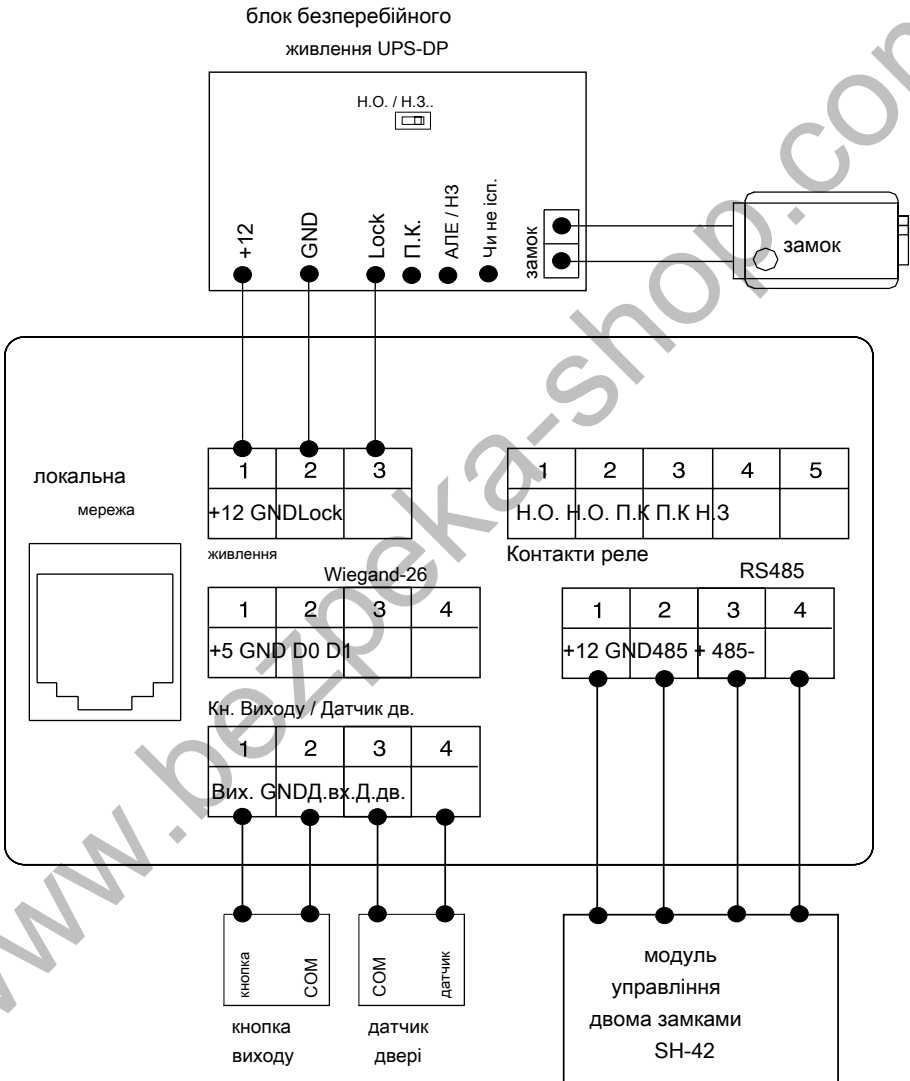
блок безперебійного
живлення UPS-DP

Н.О. / Н.З..

+12
GND
Lock
П.К.
АЛЕ / НЗ
Чи неісп.
замок

замок

локальна
мережа

| 1 | 2 | 3 |
|---|---|---|
| +12 | GND | Lock |

живлення

| 1 | 2 | 3 | 4 | 5 |
|---|---|---|---|---|
| Н.О. | Н.О. | П.К | П.К | Н.З |

Контакти реле

Wiegand-26

| 1 | 2 | 3 | 4 |
|---|---|---|---|
| +5 | GND | D0 | D1 |

RS485

| 1 | 2 | 3 | 4 |
|---|---|---|---|
| +12 | GND | 485 + | 485- |

Кн. Виходу / Датчик дв.

| 1 | 2 | 3 | 4 |
|---|---|---|---|
| Вих. | GND | Д.вх. | Д.дв. |

кнопка
COM

COM
датчик

кнопка
виходу

датчик
двері

модуль
управління
двома замками
SH-42

www.bezpeka-shop.com